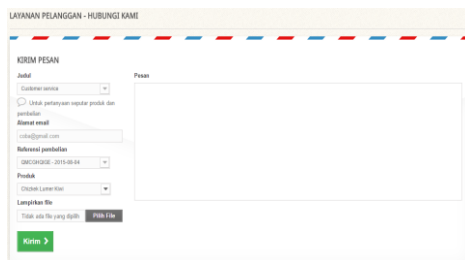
LAYANAN PELANGGAN - HUBUNGI KAMI

KIRIM PESAN

Judul

Customer service

Untuk pertanyaan seputar produk dan pembelian

Alamat email

coba@gmail.com

Referensi pembelian

QMCOHQISE - 2015-06-04

Produk

Chicklet Lumen Kiwi

Lampirkan file

Tidak ada file yang dipilih

Pilih File

Kirim

Pesan